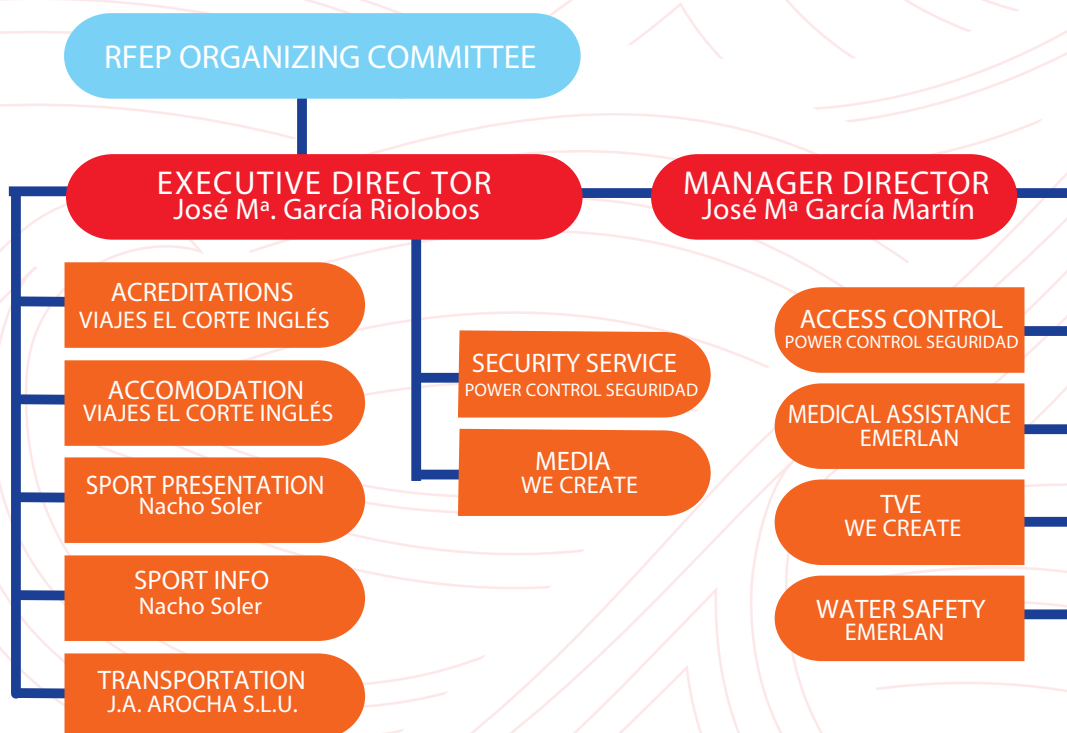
RFEP ORGANIZING COMMITTEE

EXECUTIVE DIREC TOR
José Mª. García Riolobos

MANAGER DIRECTOR
José Mª García Martín

ACREDITATIONS
VIAJES EL CORTE INGLÉS

ACCOMODATION
VIAJES EL CORTE INGLÉS

SPORT PRESENTATION
Nacho Soler

SPORT INFO
Nacho Soler

TRANSPORTATION
J.A. AROCHA S.L.U.

SECURITY SERVICE
POWER CONTROL SEGURIDAD

MEDIA
WE CREATE

ACCESS CONTROL
POWER CONTROL SEGURIDAD

MEDICAL ASSISTANCE
EMERLAN

TVE
WE CREATE

WATER SAFETY
EMERLAN